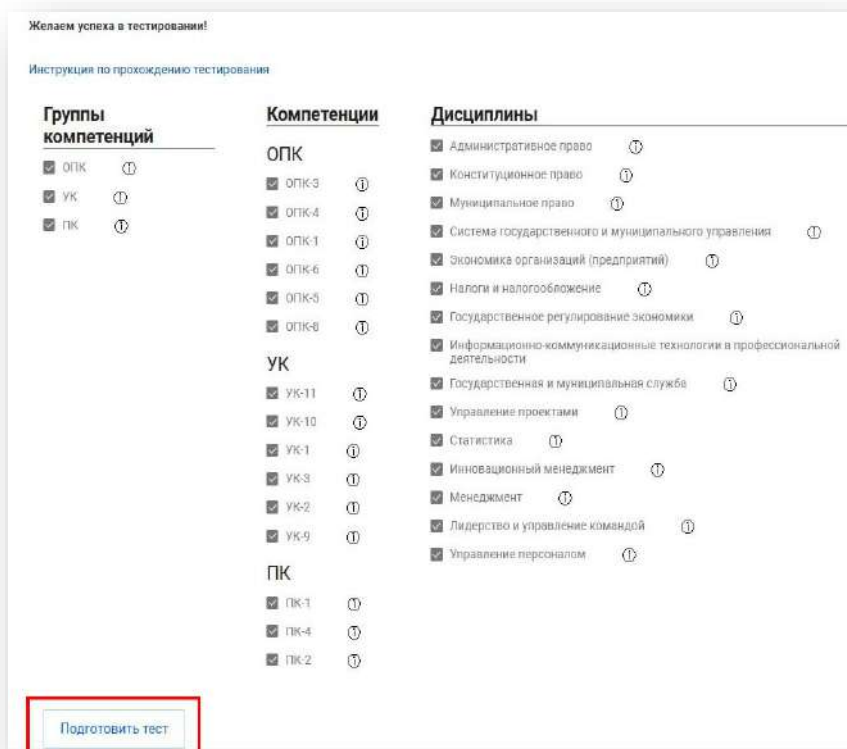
Желаем успеха в тестировании!

Инструкция по прохождению тестирования

Группы компетенций

ОПК

УК

ПК

Компетенции

ОПК

ОПК-3

ОПК-4

ОПК-1

ОПК-6

ОПК-5

ОПК-8

УК

УК-11

УК-10

УК-1

УК-3

УК-2

УК-9

ПК

ПК-1

ПК-4

ПК-2

Дисциплины

Административное право

Конституционное право

Муниципальное право

Система государственного и муниципального управления

Экономика организаций (предприятий)

Налоги и налогообложение

Государственное регулирование экономики

Информационно-коммуникационные технологии в профессиональной деятельности

Государственная и муниципальная служба

Управление проектами

Статистика

Инновационный менеджмент

Менеджмент

Лидерство и управление командой

Управление персоналом

Подготовить тест